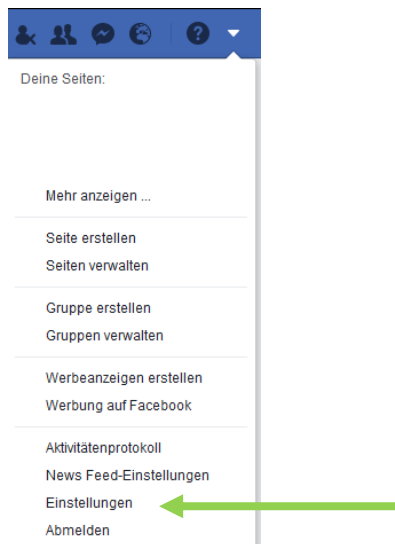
Deine Seiten:

Mehr anzeigen ...

Seite erstellen
Seiten verwalten

Gruppe erstellen
Gruppen verwalten

Werbeanzeigen erstellen
Werbung auf Facebook

Aktivitätenprotokoll
News Feed-Einstellungen
Einstellungen
Abmelden